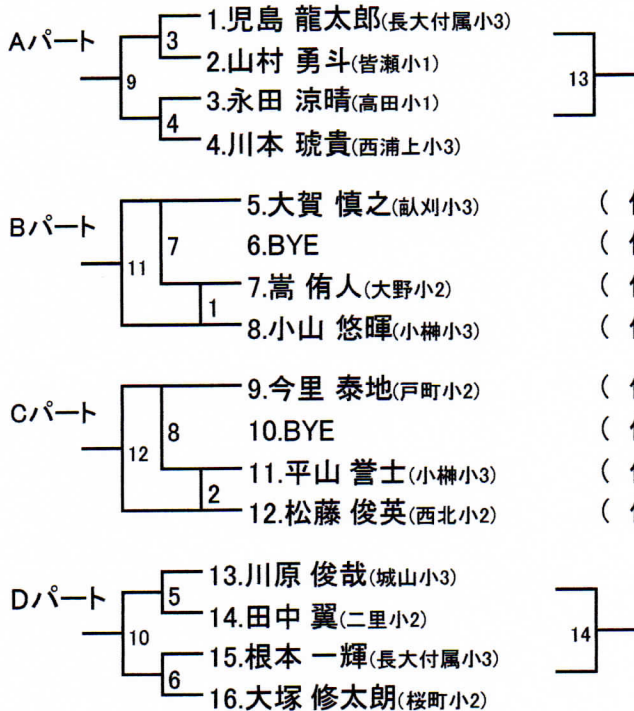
Aパート
9
3
4
1.児島 龍太郎(長大付属小3)
2.山村 勇斗(皆瀬小1)
3.永田 涼晴(高田小1)
4.川本 琥貴(西浦上小3)

13

Bパート
11
7
1
5.大賀 慎之(畝刈小3)
6.BYE
7.嵩 侑人(大野小2)
8.小山 悠暉(小榊小3)

Cパート
12
8
2
9.今里 泰地(戸町小2)
10.BYE
11.平山 誉士(小榊小3)
12.松藤 俊英(西北小2)

(
(
(
(
(
(
(
(

Dパート
10
5
6
13.川原 俊哉(城山小3)
14.田中 翼(二里小2)
15.根本 一輝(長大付属小3)
16.大塚 修太朗(桜町小2)

14